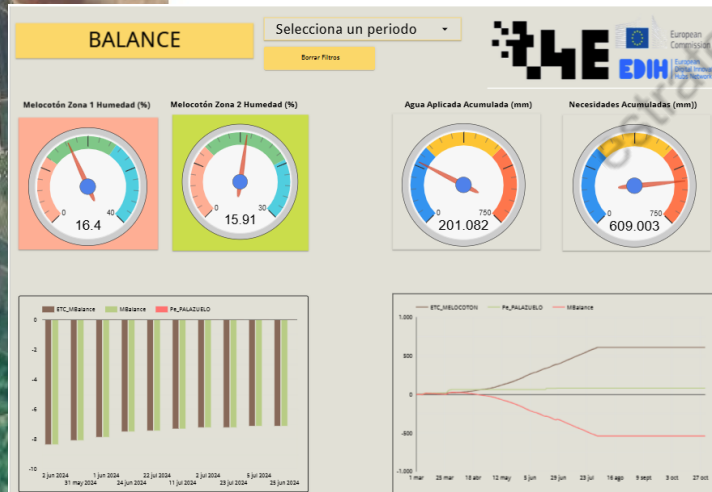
BALANCE

Selecciona un periodo

Borrar Filtros

European Commission

EDIH

European Digital Innovation Hubs Network

Melocotón Zona 1 Humedad (%)

0

40

16.4

Melocotón Zona 2 Humedad (%)

0

30

15.91

Agua Aplicada Acumulada (mm)

0

750

201.082

Necesidades Acumuladas (mm))

0

750

609.003

ETC_MBalance MBalance Pe_PALAZUELO

0

-2

-4

-6

-8

-10

2 jun 2024

31 may 2024

1 jun 2024

24 jun 2024

22 jul 2024

11 jul 2024

2 jul 2024

23 jul 2024

5 jul 2024

25 jun 2024

ETC_MELOCOTON Pe_PALAZUELO MBalance

1.000

500

0

-500

-1.000

1 mar

25 mar

18 abr

12 may

5 jun

29 jun

23 jul

16 ago

9 sept

3 oct

27 oct